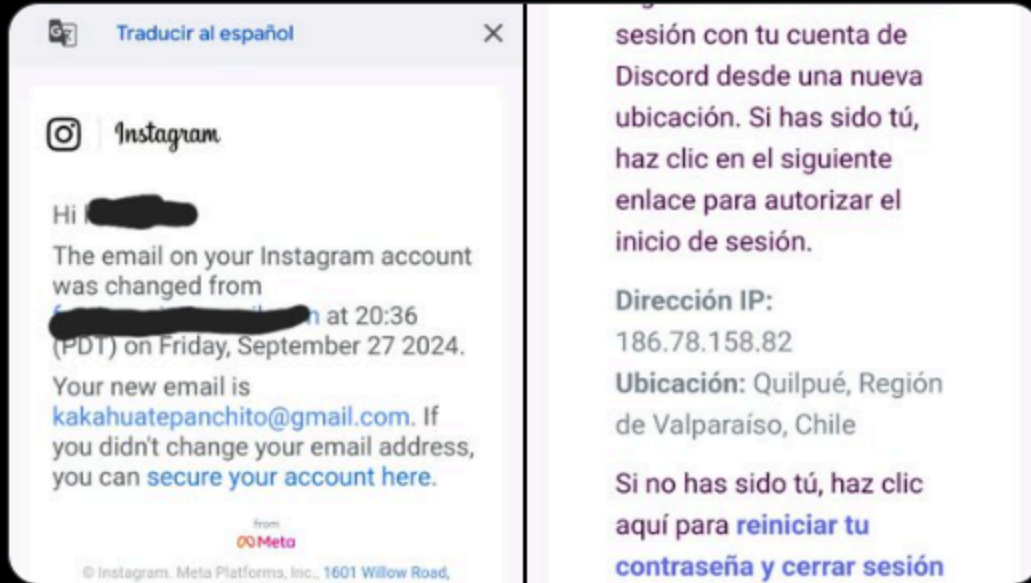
Traducir al español

Instagram

Hi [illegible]

The email on your Instagram account was changed from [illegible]n at 20:36 (PDT) on Friday, September 27 2024.

Your new email is kakahuatepanchito@gmail.com. If you didn't change your email address, you can secure your account here.

from
Meta

© Instagram. Meta Platforms, Inc., 1601 Willow Road,

sesión con tu cuenta de Discord desde una nueva ubicación. Si has sido tú, haz clic en el siguiente enlace para autorizar el inicio de sesión.

Dirección IP:
186.78.158.82
Ubicación: Quilpué, Región de Valparaíso, Chile

Si no has sido tú, haz clic aquí para reiniciar tu contraseña y cerrar sesión